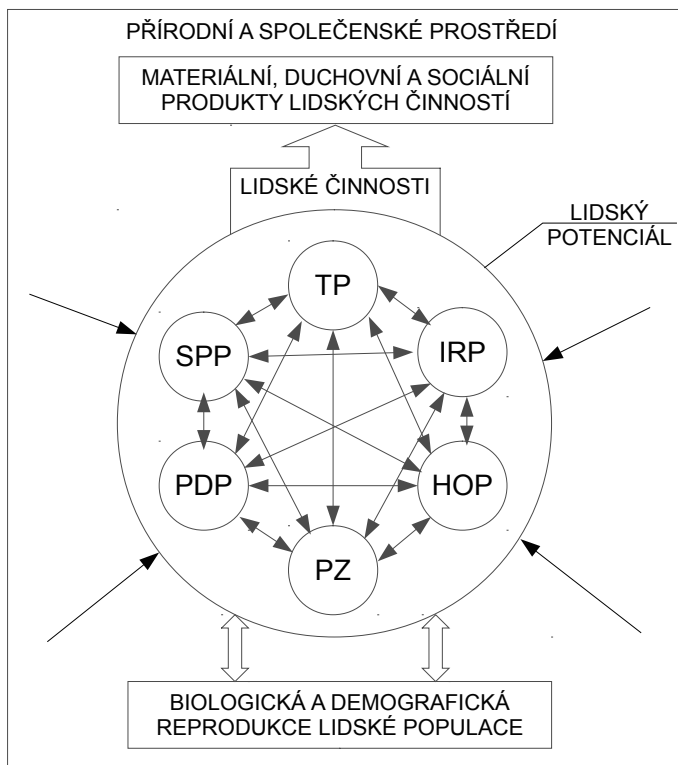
PŘÍRODNÍ A SPOLEČENSKÉ PROSTŘEDÍ

MATERIÁLNÍ, DUCHOVNÍ A SOCIÁLNÍ PRODUKTY LIDSKÝCH ČINNOSTÍ

LIDSKÉ ČINNOSTI

LIDSKÝ POTENCIÁL

TP

SPP

IRP

PDP

HOP

PZ

BIOLOGICKÁ A DEMOGRAFICKÁ REPRODUKCE LIDSKÉ POPULACE